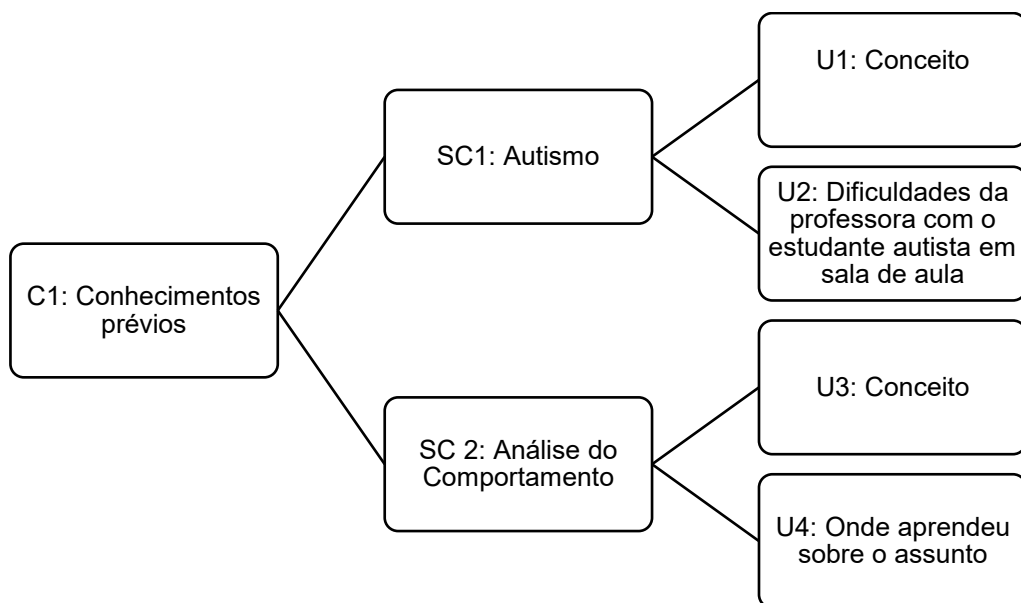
C1: Conhecimentos prévios

SC1: Autismo

U1: Conceito

U2: Dificuldades da professora com o estudante autista em sala de aula

SC 2: Análise do Comportamento

U3: Conceito

U4: Onde aprendeu sobre o assunto